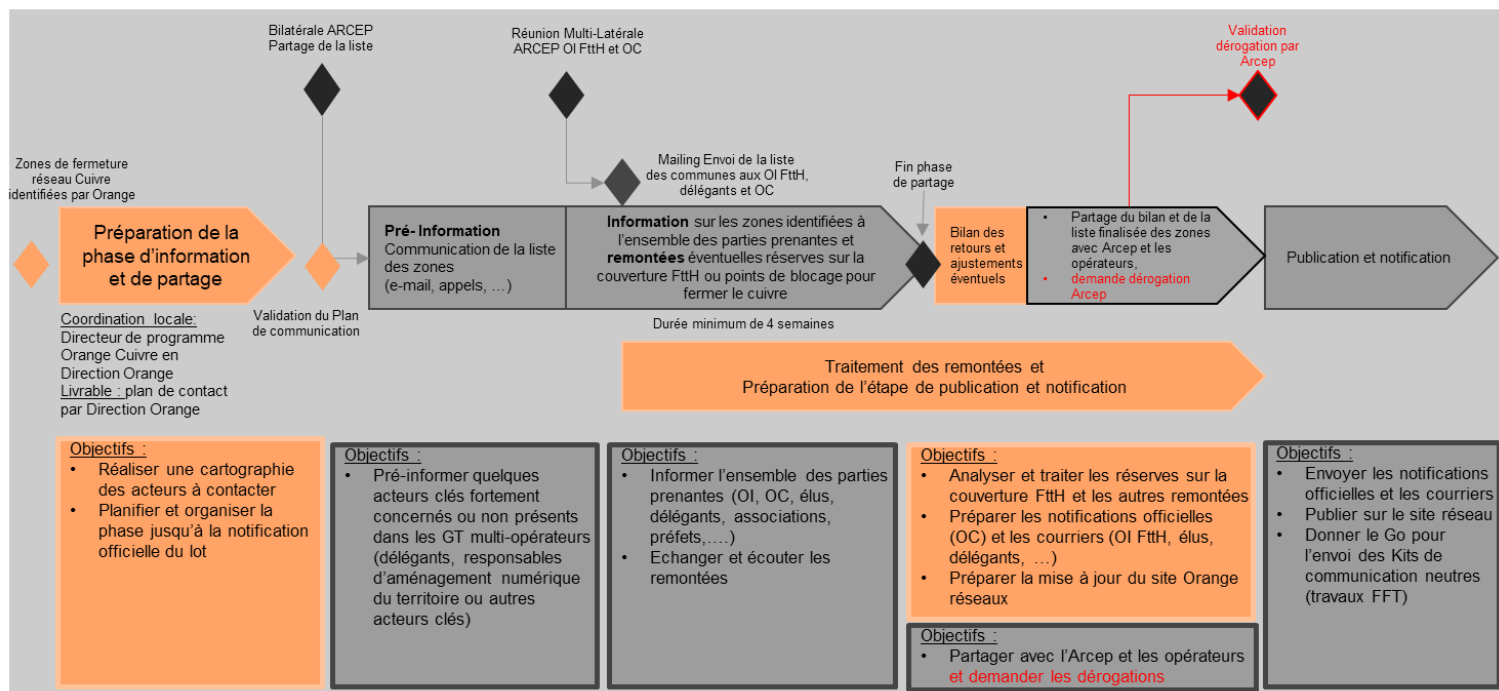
Bilatérale ARCEP
Partage de la liste

Réunion Multi-Latérale
ARCEP OI FttH et OC

Validation dérogation par Arcep

Zones de fermeture réseau Cuivre identifiées par Orange

Mailing Envoi de la liste des communes aux OI FttH, délégants et OC

Fin phase de partage

Préparation de la phase d'information et de partage

Pré- Information
Communication de la liste des zones
(e-mail, appels, …)

Information sur les zones identifiées à l'ensemble des parties prenantes et remontées éventuelles réserves sur la couverture FttH ou points de blocage pour fermer le cuivre

Bilan des retours et ajustements éventuels

• Partage du bilan et de la liste finalisée des zones avec Arcep et les opérateurs,
• demande dérogation Arcep

Publication et notification

Validation du Plan de communication

Coordination locale:
Directeur de programme Orange Cuivre en Direction Orange
Livrable : plan de contact par Direction Orange

Durée minimum de 4 semaines

Traitement des remontées et
Préparation de l'étape de publication et notification

Objectifs :
• Réaliser une cartographie des acteurs à contacter
• Planifier et organiser la phase jusqu'à la notification officielle du lot

Objectifs :
• Pré-informer quelques acteurs clés fortement concernés ou non présents dans les GT multi-opérateurs (délégants, responsables d'aménagement numérique du territoire ou autres acteurs clés)

Objectifs :
• Informer l'ensemble des parties prenantes (OI, OC, élus, délégants, associations, préfets,….)
• Echanger et écouter les remontées

Objectifs :
• Analyser et traiter les réserves sur la couverture FttH et les autres remontées
• Préparer les notifications officielles (OC) et les courriers (OI FttH, élus, délégants, …)
• Préparer la mise à jour du site Orange réseaux

Objectifs :
• Partager avec l'Arcep et les opérateurs et demander les dérogations

Objectifs :
• Envoyer les notifications officielles et les courriers
• Publier sur le site réseau
• Donner le Go pour l'envoi des Kits de communication neutres (travaux FFT)